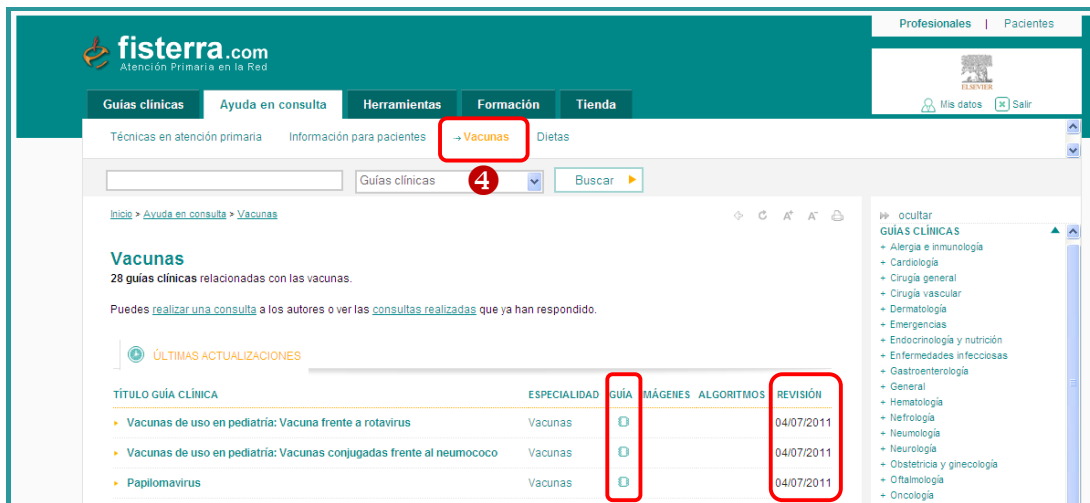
Profesionales | Pacientes

fisterra.com
Atención Primaria en la Red

ELSEVIER

Mis datos  Salir

Guías clínicas | Ayuda en consulta | Herramientas | Formación | Tienda

Técnicas en atención primaria  Información para pacientes  → Vacunas  Dietas

Guías clínicas  Buscar

4

Inicio > Ayuda en consulta > Vacunas

Vacunas
28 guías clínicas relacionadas con las vacunas.

Puedes realizar una consulta a los autores o ver las consultas realizadas que ya han respondido.

ÚLTIMAS ACTUALIZACIONES

| TÍTULO GUÍA CLÍNICA | ESPECIALIDAD | GUÍA | IMÁGENES | ALGORITMOS | REVISIÓN |
|---|---|---|---|---|---|
| Vacunas de uso en pediatría: Vacuna frente a rotavirus | Vacunas | | | | 04/07/2011 |
| Vacunas de uso en pediatría: Vacunas conjugadas frente al neumococo | Vacunas | | | | 04/07/2011 |
| Papilomavirus | Vacunas | | | | 04/07/2011 |

ocultar
GUÍAS CLÍNICAS
+ Alergia e inmunología
+ Cardiología
+ Cirugía general
+ Cirugía vascular
+ Dermatología
+ Emergencias
+ Endocrinología y nutrición
+ Enfermedades infecciosas
+ Gastroenterología
+ General
+ Hematología
+ Nefrología
+ Neumología
+ Neurología
+ Obstetricia y ginecología
+ Oftalmología
+ Oncología